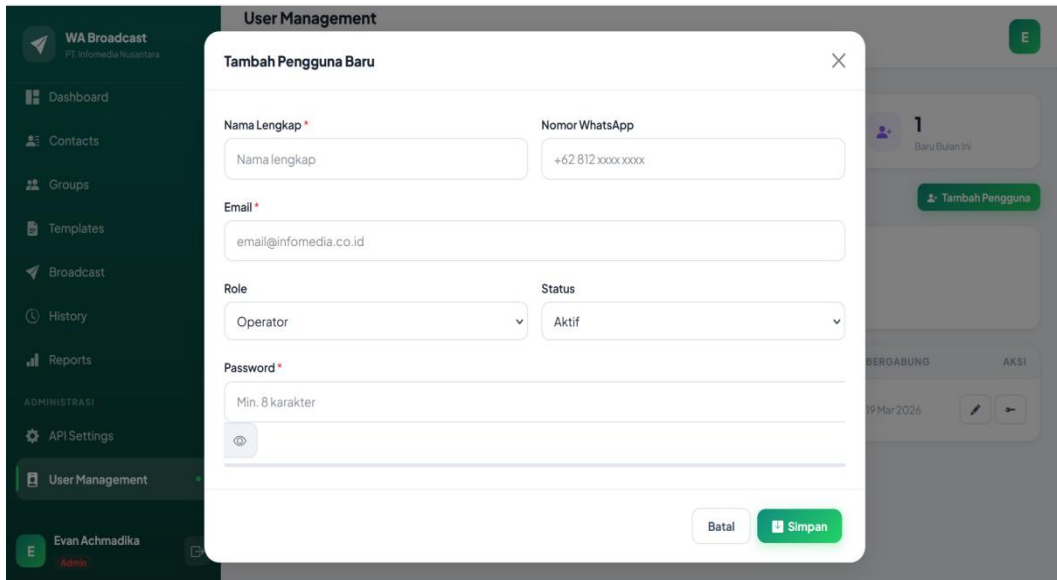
WA Broadcast
PT. Infomedia Nusantara

Dashboard
Contacts
Groups
Templates
Broadcast
History
Reports
ADMINISTRASI
API Settings
User Management

Evan Achmadika
Admin

User Management

E

1
Baru Bulan Ini

Tambah Pengguna

BERGABUNG
AKSI
19 Mar 2026

Tambah Pengguna Baru

Nama Lengkap *
Nama lengkap

Nomor WhatsApp
+62 812 xxxx xxxx

Email *
email@infomedia.co.id

Role
Operator

Status
Aktif

Password *
Min. 8 karakter

Batal
Simpan